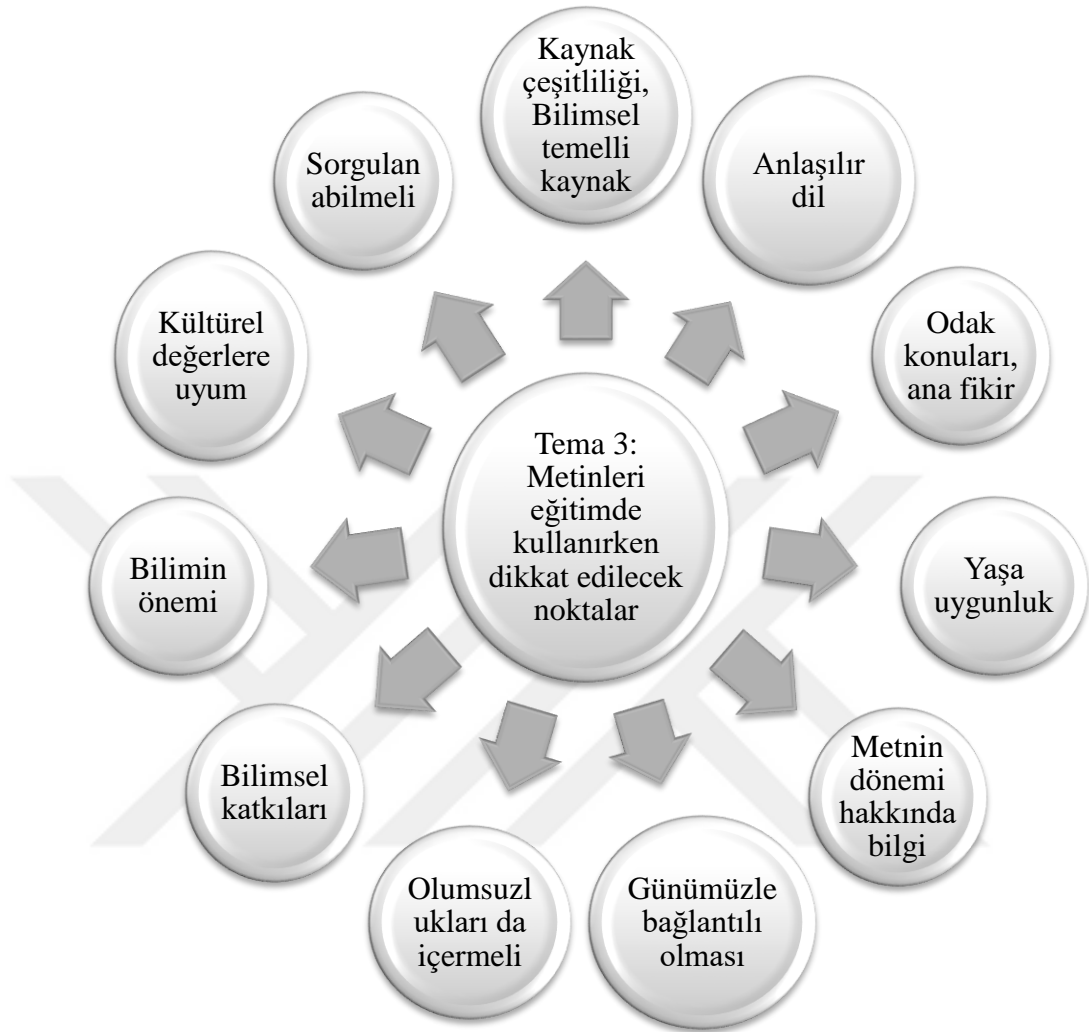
Tema 3: Metinleri eğitimde kullanırken dikkat edilecek noktalar

Kaynak çeşitliliği, Bilimsel temelli kaynak

Anlaşılır dil

Odak konuları, ana fikir

Yaşa uygunluk

Metnin dönemi hakkında bilgi

Günümüzle bağlantılı olması

Olumsuzl ukları da içermeli

Bilimsel katkıları

Bilimin önemi

Kültürel değerlere uyum

Sorgulan abilmeli